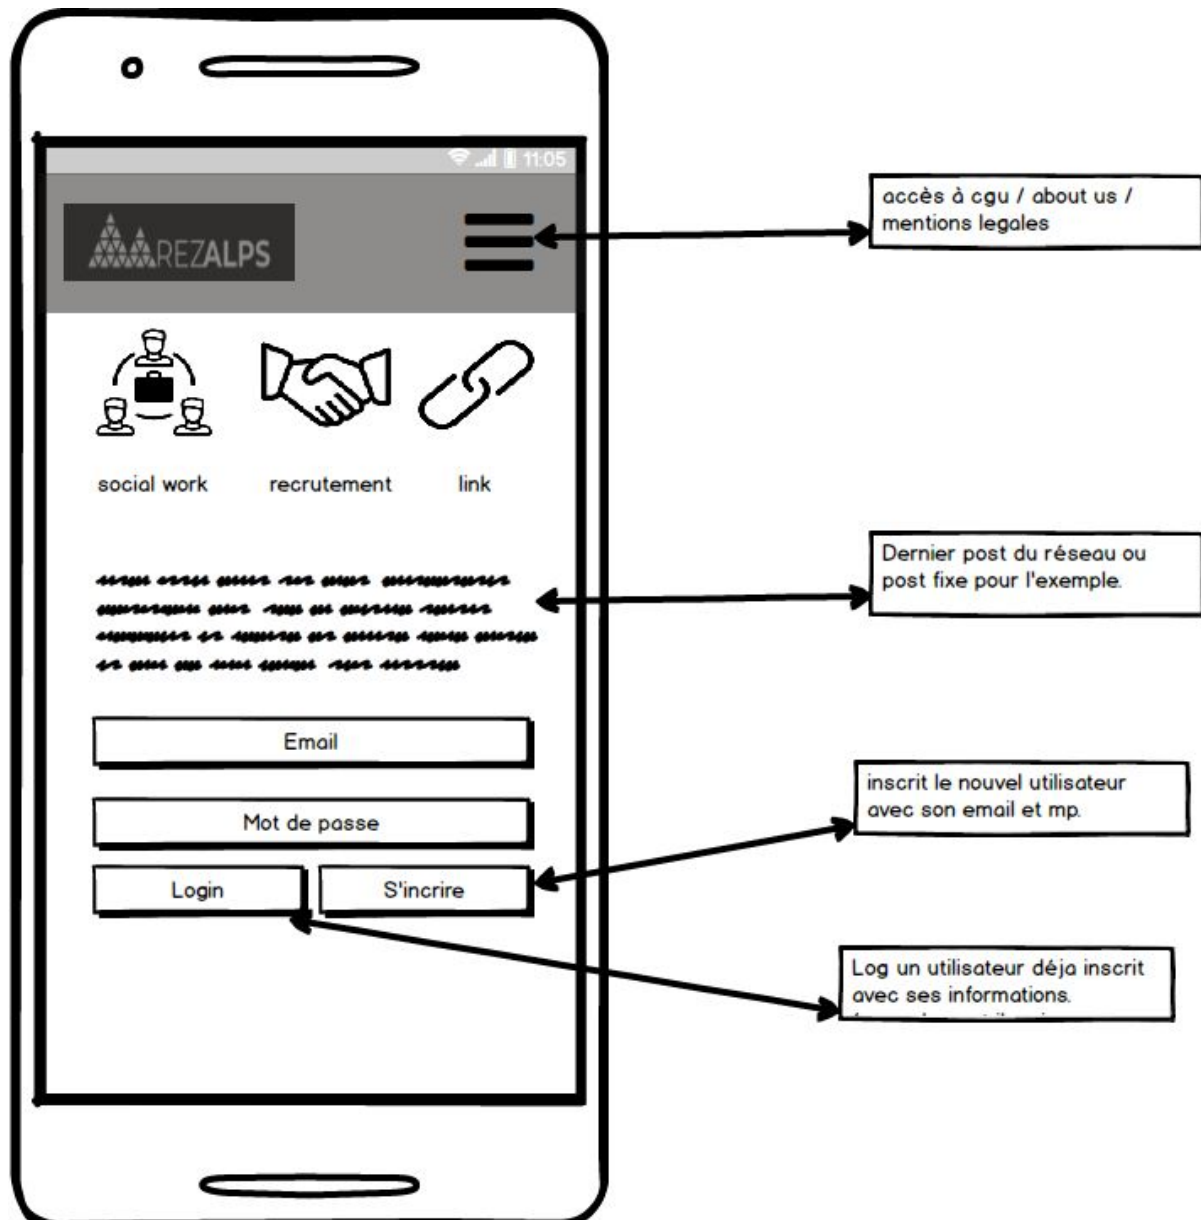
11:05

REZALPS

social work

recrutement

link

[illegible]

Email

Mot de passe

Login

S'incrire

accès à cgu / about us / mentions legales

Dernier post du réseau ou post fixe pour l'exemple.

inscrit le nouvel utilisateur avec son email et mp.

Log un utilisateur déja inscrit avec ses informations.

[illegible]